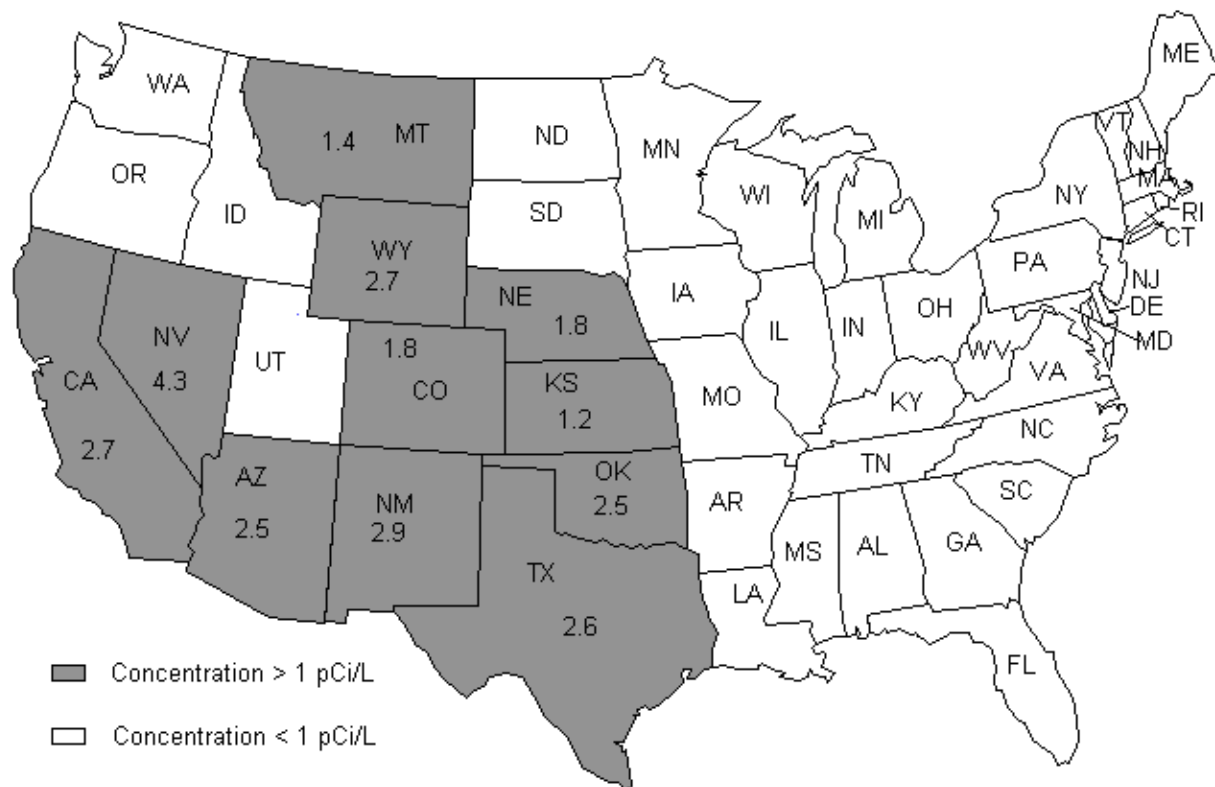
WA
1.4 MT
ND
MN
ME
VT
NH
MA
OR
ID
SD
WI
MI
NY
RI
CT
WY
2.7
NE
1.8
IA
PA
NJ
DE
MD
NV
4.3
UT
1.8
CO
IL
IN
OH
WV
VA
CA
2.7
KS
1.2
MO
KY
NC
TN
AZ
2.5
NM
2.9
OK
2.5
AR
SC
MS
AL
GA
TX
2.6
LA
FL

Concentration > 1 pCi/L

Concentration < 1 pCi/L